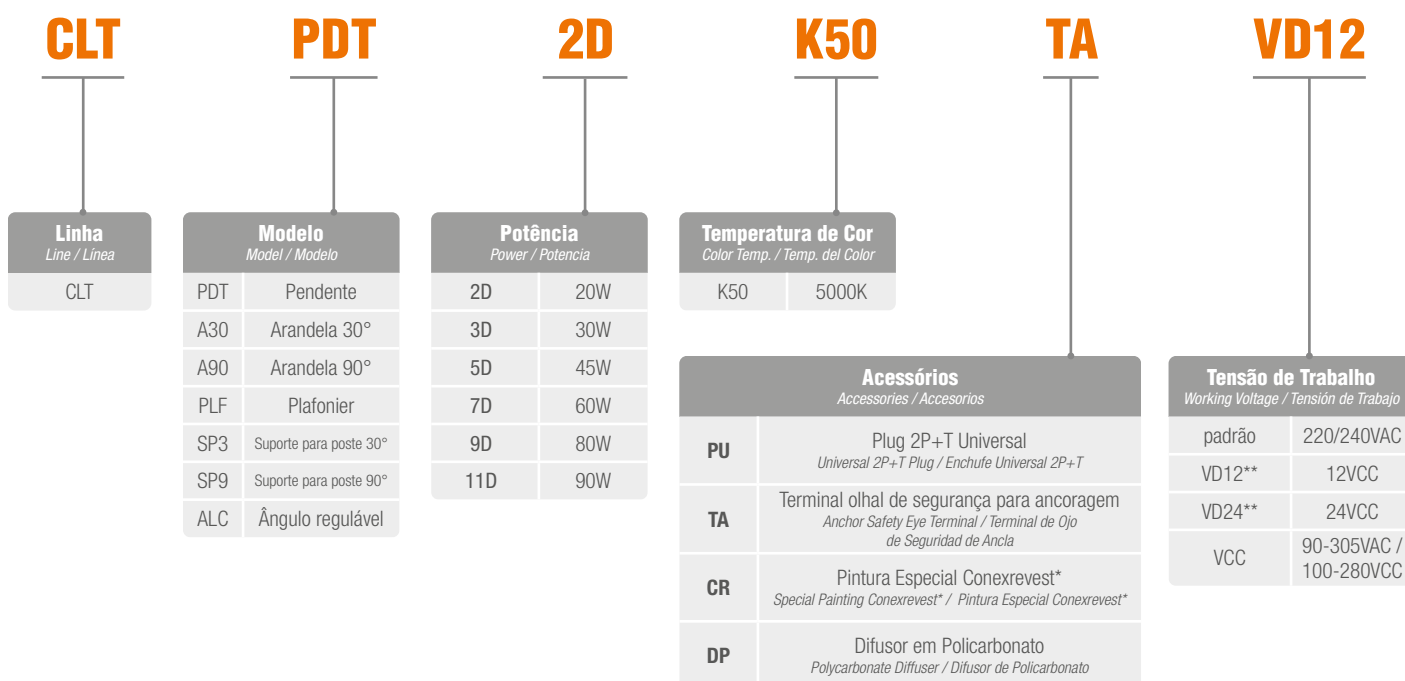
CLT PDT 2D K50 TA VD12

| Linha *Line / Línea* |
|---|
| CLT |

| Modelo *Model / Modelo* | |
|---|---|
| PDT | Pendente |
| A30 | Arandela 30° |
| A90 | Arandela 90° |
| PLF | Plafonier |
| SP3 | Suporte para poste 30° |
| SP9 | Suporte para poste 90° |
| ALC | Ângulo regulável |

| Potência *Power / Potencia* | |
|---|---|
| 2D | 20W |
| 3D | 30W |
| 5D | 45W |
| 7D | 60W |
| 9D | 80W |
| 11D | 90W |

| Temperatura de Cor *Color Temp. / Temp. del Color* | |
|---|---|
| K50 | 5000K |

| Acessórios *Accessories / Accesorios* | |
|---|---|
| PU | Plug 2P+T Universal *Universal 2P+T Plug / Enchufe Universal 2P+T* |
| TA | Terminal olhal de segurança para ancoragem *Anchor Safety Eye Terminal / Terminal de Ojo de Seguridad de Ancla* |
| CR | Pintura Especial Conexrevest* *Special Painting Conexrevest* / Pintura Especial Conexrevest** |
| DP | Difusor em Policarbonato *Polycarbonate Diffuser / Difusor de Policarbonato* |

| Tensão de Trabalho *Working Voltage / Tensión de Trabajo* | |
|---|---|
| padrão | 220/240VAC |
| VD12** | 12VCC |
| VD24** | 24VCC |
| VCC | 90-305VAC / 100-280VCC |